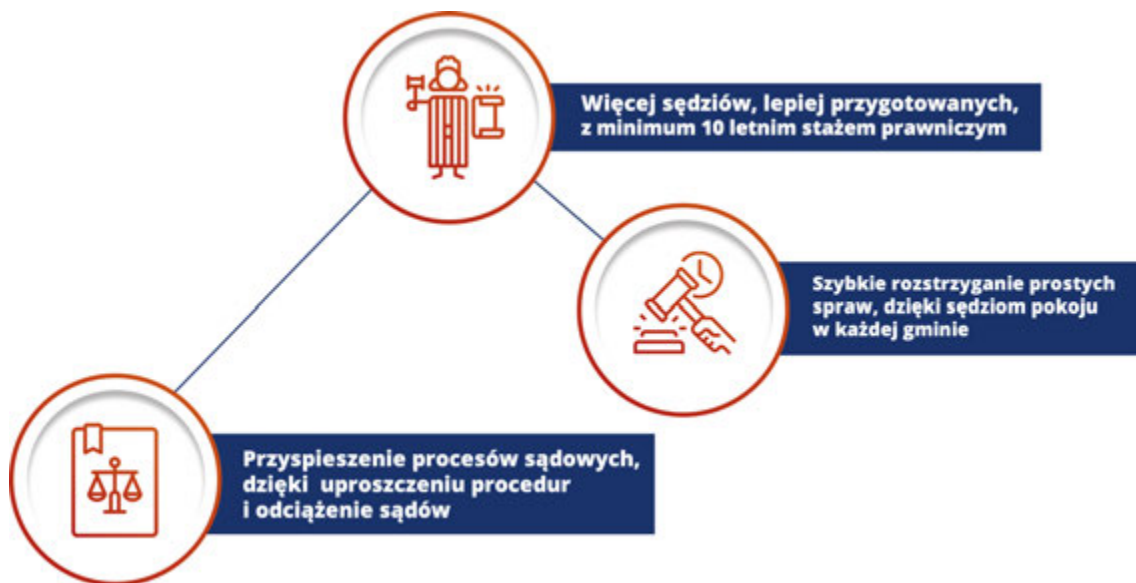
Więcej sędziów, lepiej przygotowanych, z minimum 10 letnim stażem prawniczym

Szybkie rozstrzyganie prostych spraw, dzięki sędziom pokoju w każdej gminie

Przyspieszenie procesów sądowych, dzięki uproszczeniu procedur i odciążenie sądów